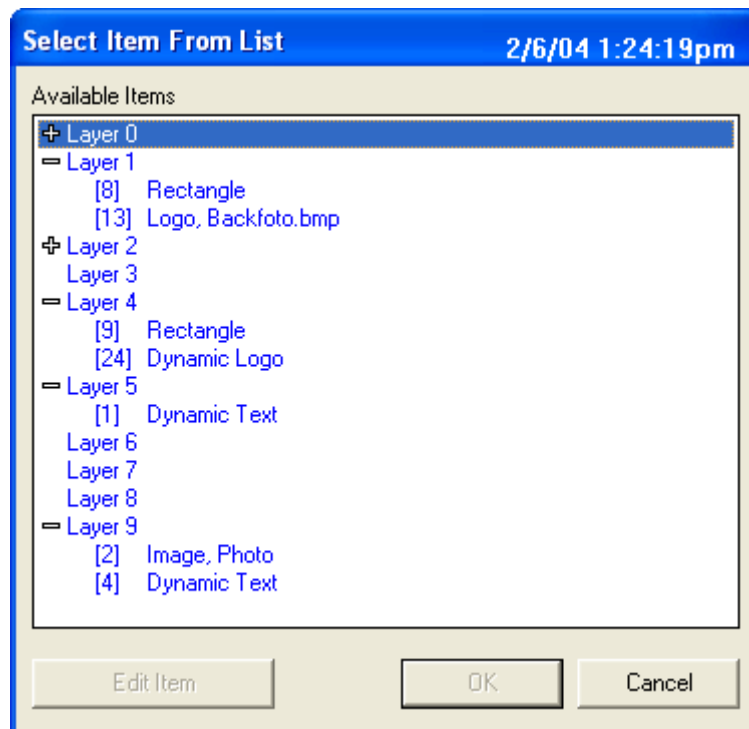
Select Item From List 2/6/04 1:24:19pm

Available Items

+ Layer 0
− Layer 1
[8] Rectangle
[13] Logo, Backfoto.bmp
+ Layer 2
Layer 3
− Layer 4
[9] Rectangle
[24] Dynamic Logo
− Layer 5
[1] Dynamic Text
Layer 6
Layer 7
Layer 8
− Layer 9
[2] Image, Photo
[4] Dynamic Text

Edit Item
OK
Cancel